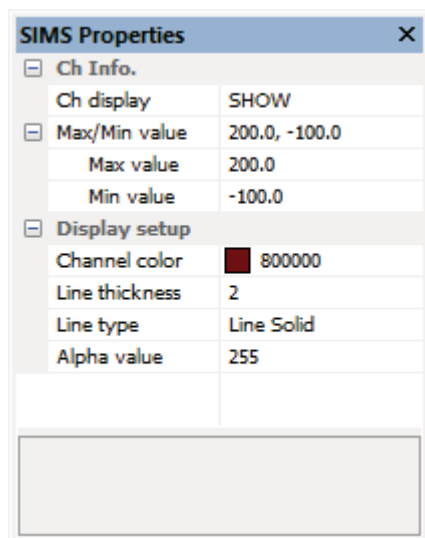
SIMS Properties ×

⊟ Ch Info.

| | |
|---|---|
| Ch display | SHOW |
| ⊟ Max/Min value | 200.0, -100.0 |
| Max value | 200.0 |
| Min value | -100.0 |

⊟ Display setup

| | |
|---|---|
| Channel color | 800000 |
| Line thickness | 2 |
| Line type | Line Solid |
| Alpha value | 255 |